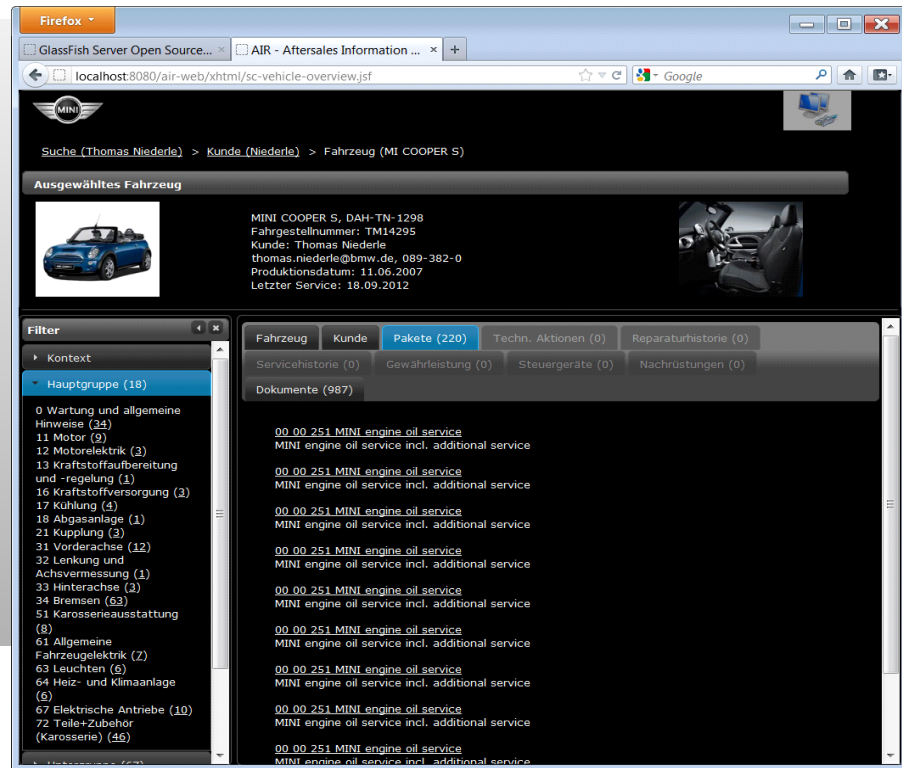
Firefox

GlassFish Server Open Source...
AIR - Aftersales Information ...
+

localhost:8080/air-web/xhtml/sc-vehicle-overview.jsf

Google

MINI

Suche (Thomas Niederle) > Kunde (Niederle) > Fahrzeug (MI COOPER S)

Ausgewähltes Fahrzeug

MINI COOPER S, DAH-TN-1298
Fahrgestellnummer: TM14295
Kunde: Thomas Niederle
thomas.niederle@bmw.de, 089-382-0
Produktionsdatum: 11.06.2007
Letzter Service: 18.09.2012

Filter

Kontext

Hauptgruppe (18)

0 Wartung und allgemeine Hinweise (34)
11 Motor (9)
12 Motorelektrik (3)
13 Kraftstoffaufbereitung und -regelung (1)
16 Kraftstoffversorgung (3)
17 Kühlung (4)
18 Abgasanlage (1)
21 Kupplung (3)
31 Vorderachse (12)
32 Lenkung und Achsvermessung (1)
33 Hinterachse (3)
34 Bremsen (63)
51 Karosserieausstattung (8)
61 Allgemeine Fahrzeugelektrik (7)
63 Leuchten (6)
64 Heiz- und Klimaanlage (6)
67 Elektrische Antriebe (10)
72 Teile+Zubehör (Karosserie) (46)

Fahrzeug | Kunde | Pakete (220) | Techn. Aktionen (0) | Reparaturhistorie (0)
Servicehistorie (0) | Gewährleistung (0) | Steuergeräte (0) | Nachrüstungen (0)
Dokumente (987)

00 00 251 MINI engine oil service
MINI engine oil service incl. additional service

00 00 251 MINI engine oil service
MINI engine oil service incl. additional service

00 00 251 MINI engine oil service
MINI engine oil service incl. additional service

00 00 251 MINI engine oil service
MINI engine oil service incl. additional service

00 00 251 MINI engine oil service
MINI engine oil service incl. additional service

00 00 251 MINI engine oil service
MINI engine oil service incl. additional service

00 00 251 MINI engine oil service
MINI engine oil service incl. additional service

00 00 251 MINI engine oil service
MINI engine oil service incl. additional service

00 00 251 MINI engine oil service
MINI engine oil service incl. additional service